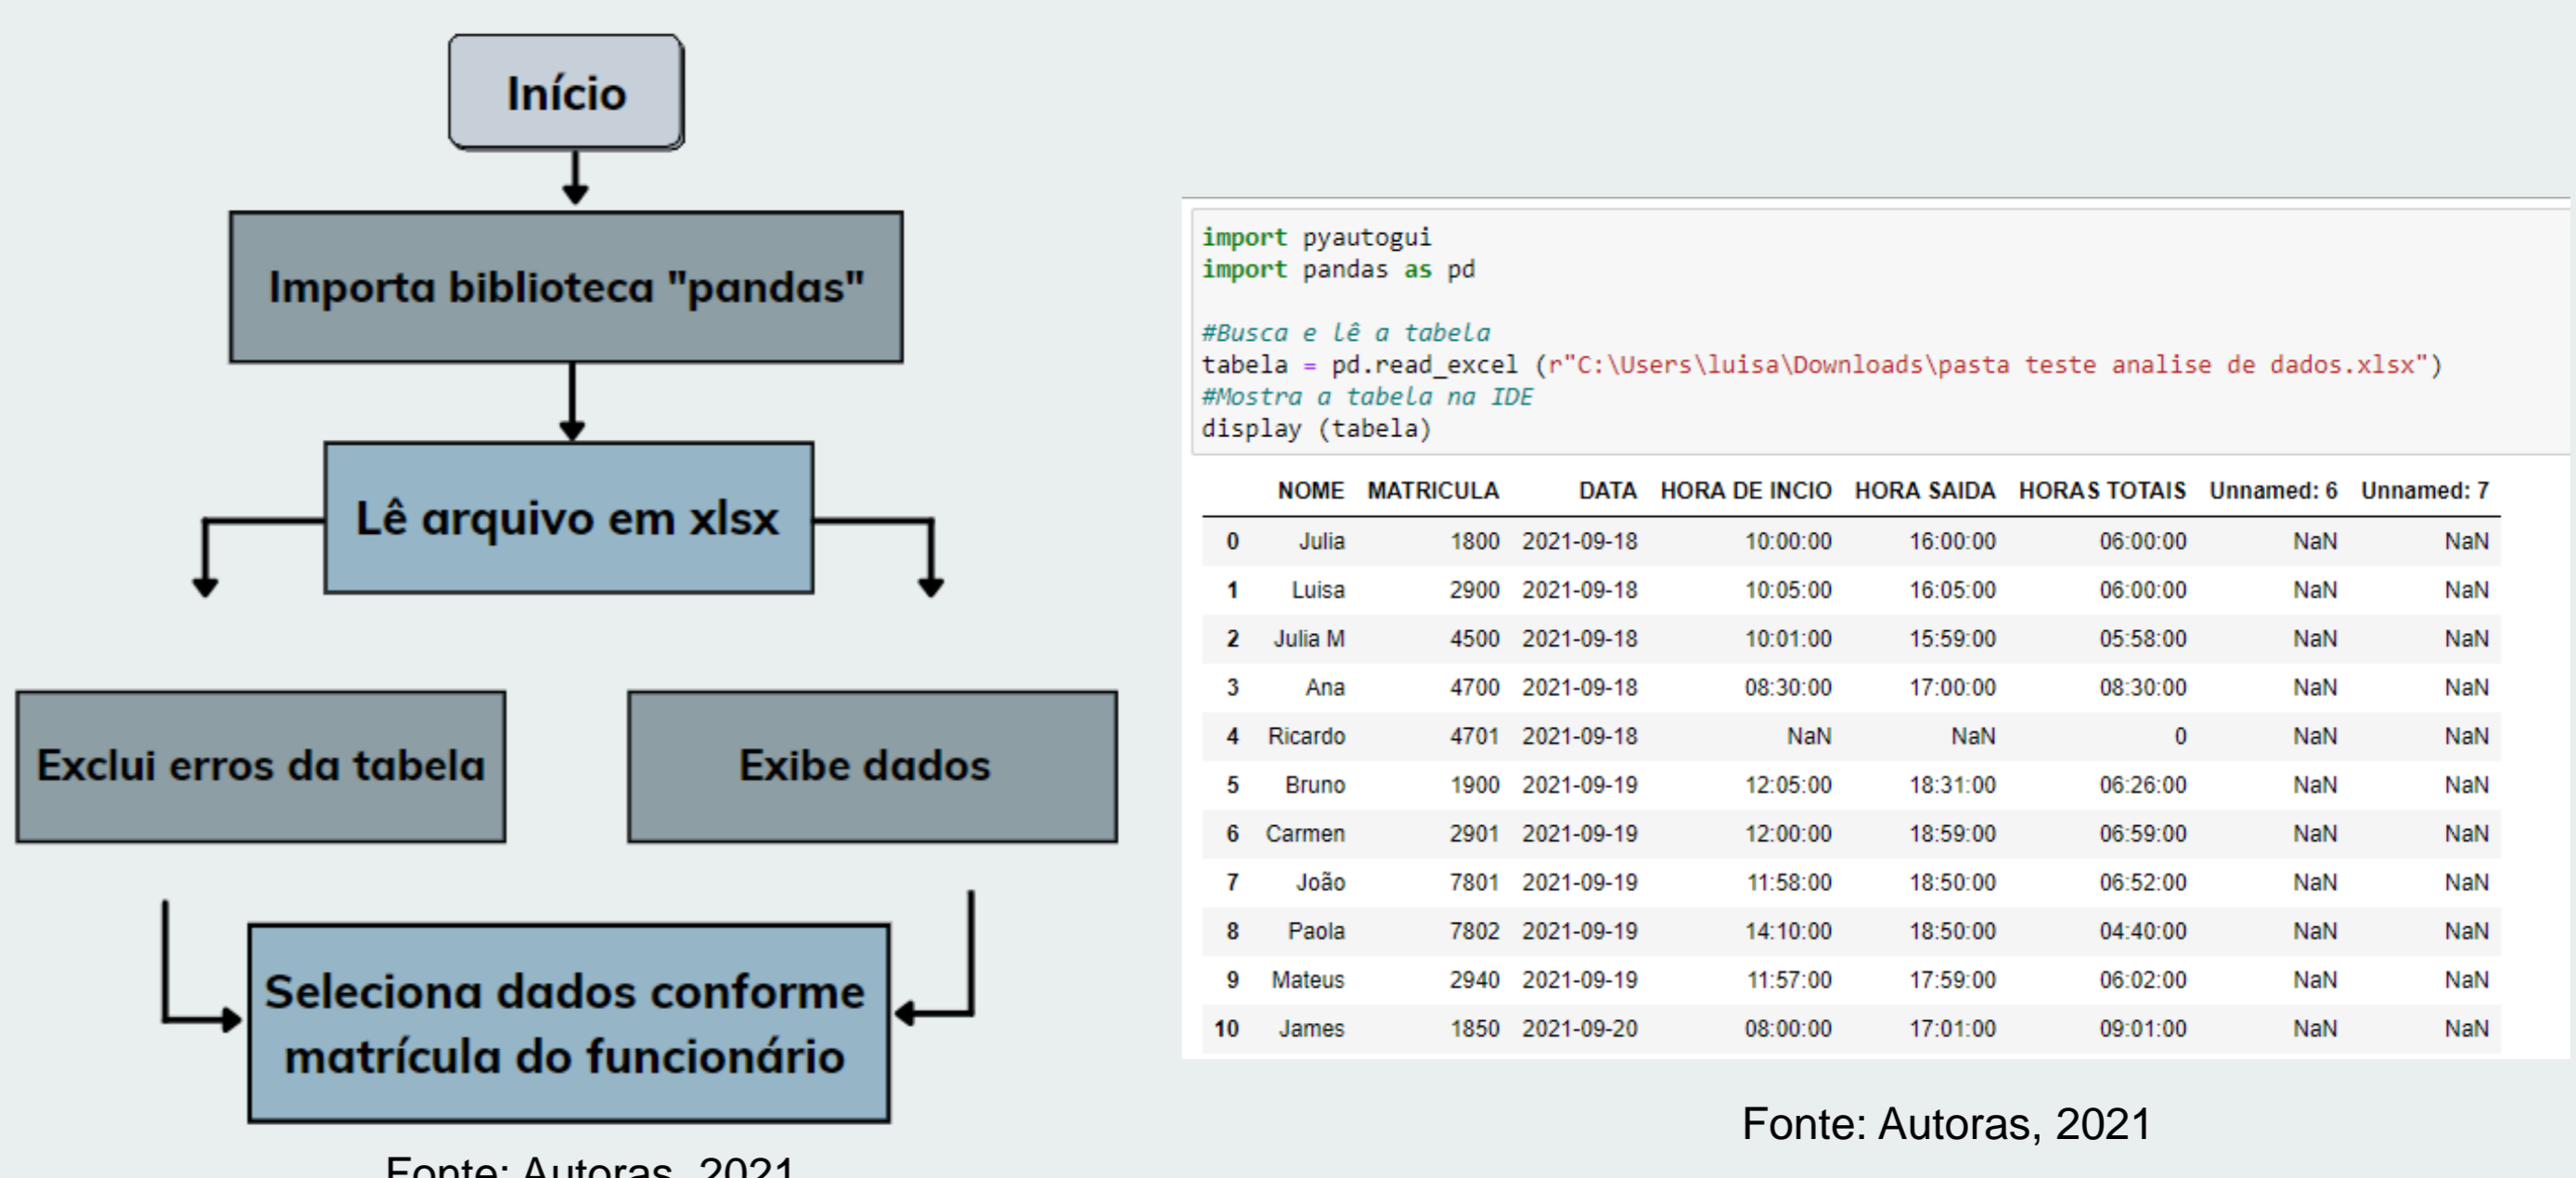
Início

Importa biblioteca "pandas"

Lê arquivo em xlsx

Exclui erros da tabela

Exibe dados

Seleciona dados conforme matrícula do funcionário

Fonte: Autoras, 2021

import pyautogui
import pandas as pd

#Busca e lê a tabela
tabela = pd.read_excel (r"C:\Users\luisa\Downloads\pasta teste analise de dados.xlsx")
#Mostra a tabela na IDE
display (tabela)

| | NOME | MATRICULA | DATA | HORA DE INCIO | HORA SAIDA | HORAS TOTAIS | Unnamed: 6 | Unnamed: 7 |
|---|---|---|---|---|---|---|---|---|
| 0 | Julia | 1800 | 2021-09-18 | 10:00:00 | 16:00:00 | 06:00:00 | NaN | NaN |
| 1 | Luisa | 2900 | 2021-09-18 | 10:05:00 | 16:05:00 | 06:00:00 | NaN | NaN |
| 2 | Julia M | 4500 | 2021-09-18 | 10:01:00 | 15:59:00 | 05:58:00 | NaN | NaN |
| 3 | Ana | 4700 | 2021-09-18 | 08:30:00 | 17:00:00 | 08:30:00 | NaN | NaN |
| 4 | Ricardo | 4701 | 2021-09-18 | NaN | NaN | 0 | NaN | NaN |
| 5 | Bruno | 1900 | 2021-09-19 | 12:05:00 | 18:31:00 | 06:26:00 | NaN | NaN |
| 6 | Carmen | 2901 | 2021-09-19 | 12:00:00 | 18:59:00 | 06:59:00 | NaN | NaN |
| 7 | João | 7801 | 2021-09-19 | 11:58:00 | 18:50:00 | 06:52:00 | NaN | NaN |
| 8 | Paola | 7802 | 2021-09-19 | 14:10:00 | 18:50:00 | 04:40:00 | NaN | NaN |
| 9 | Mateus | 2940 | 2021-09-19 | 11:57:00 | 17:59:00 | 06:02:00 | NaN | NaN |
| 10 | James | 1850 | 2021-09-20 | 08:00:00 | 17:01:00 | 09:01:00 | NaN | NaN |

Fonte: Autoras, 2021